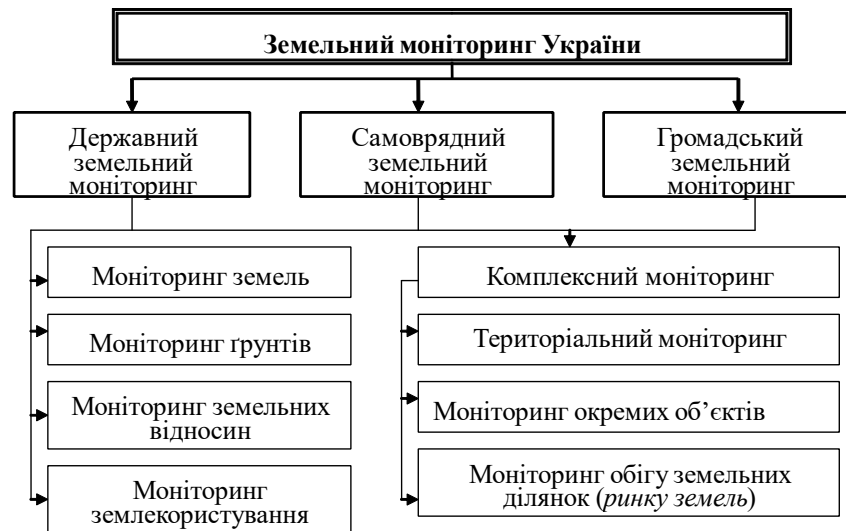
Земельний моніторинг України

Державний земельний моніторинг

Самоврядний земельний моніторинг

Громадський земельний моніторинг

Моніторинг земель

Моніторинг ґрунтів

Моніторинг земельних відносин

Моніторинг землекористування

Комплексний моніторинг

Територіальний моніторинг

Моніторинг окремих об'єктів

Моніторинг обігу земельних ділянок (*ринку земель*)